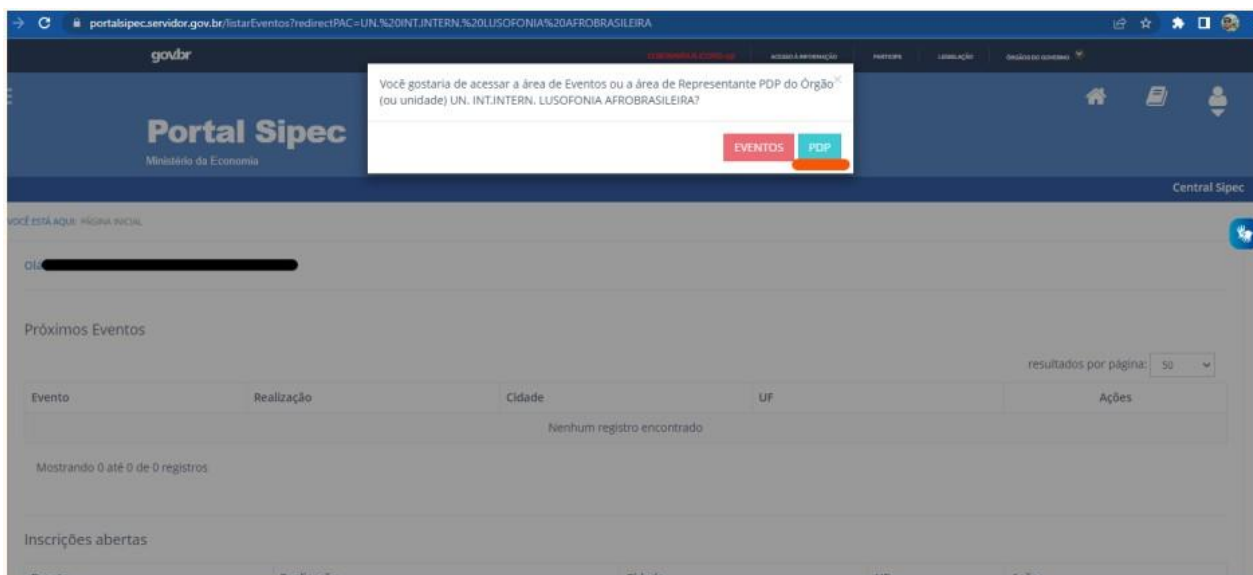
portalsipec.servidor.gov.br/listarEventos?redirectPAC=UN.%20INT.INTERN.%20LUSOFONIA%20AFROBRASILEIRA

gov.br

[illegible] ACESSO À INFORMAÇÃO PARTICIPE LEGISLAÇÃO ÓRGÃOS DO GOVERNO

Portal Sipec
Ministério da Economia

Você gostaria de acessar a área de Eventos ou a área de Representante PDP do Órgão (ou unidade) UN. INT.INTERN. LUSOFONIA AFROBRASILEIRA?

EVENTOS PDP

Central Sipec

VOCÊ ESTÁ AQUI: PÁGINA INICIAL

Olá

Próximos Eventos

resultados por página: 50

| Evento | Realização | Cidade | UF | Ações |
|---|---|---|---|---|
| Nenhum registro encontrado | | | | |

Mostrando 0 até 0 de 0 registros

Inscrições abertas